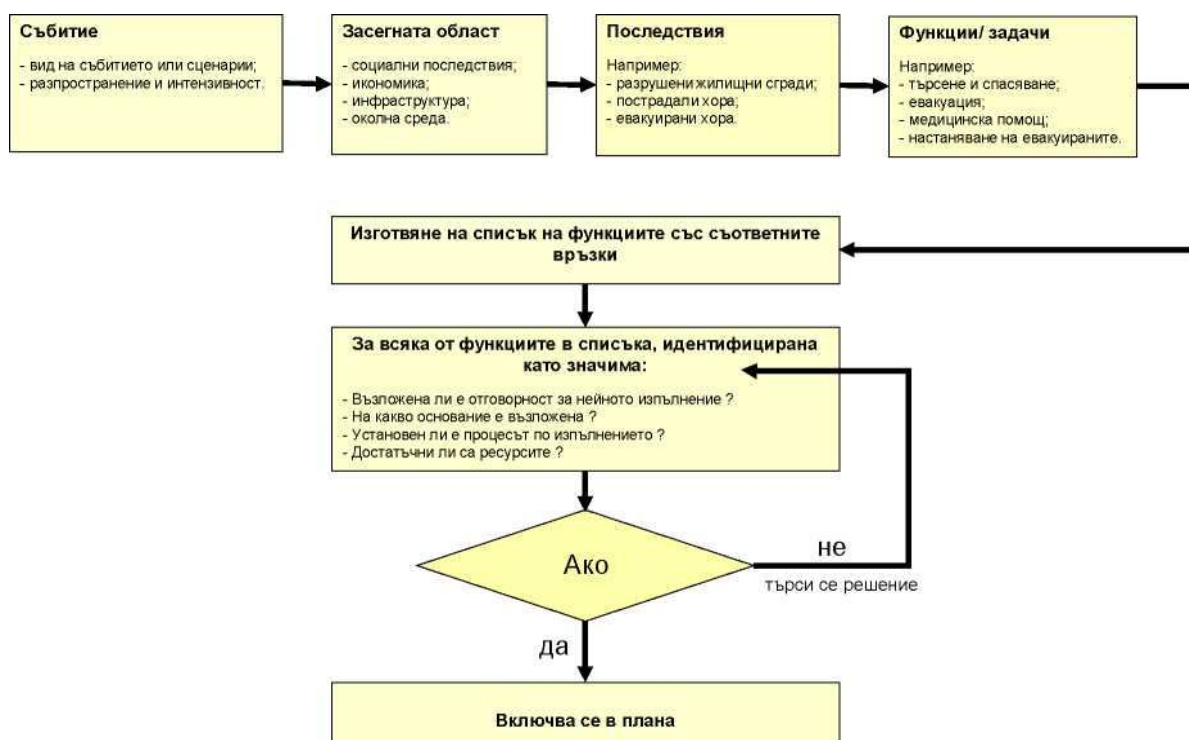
Събитие

- вид на събитието или сценарии;
- разпространение и интензивност.

Засегната област

- социални последствия;
- икономика;
- инфраструктура;
- околна среда.

Последствия

Например:
- разрушени жилищни сгради;
- пострадали хора;
- евакуирани хора.

Функции/ задачи

Например:
- търсене и спасяване;
- евакуация;
- медицинска помощ;
- настаняване на евакуираните.

Изготвяне на списък на функциите със съответните връзки

За всяка от функциите в списъка, идентифицирана като значима:

- Възложена ли е отговорност за нейното изпълнение ?
- На какво основание е възложена ?
- Установен ли е процесът по изпълнението ?
- Достатъчни ли са ресурсите ?

Ако

не

търси се решение

да

Включва се в плана